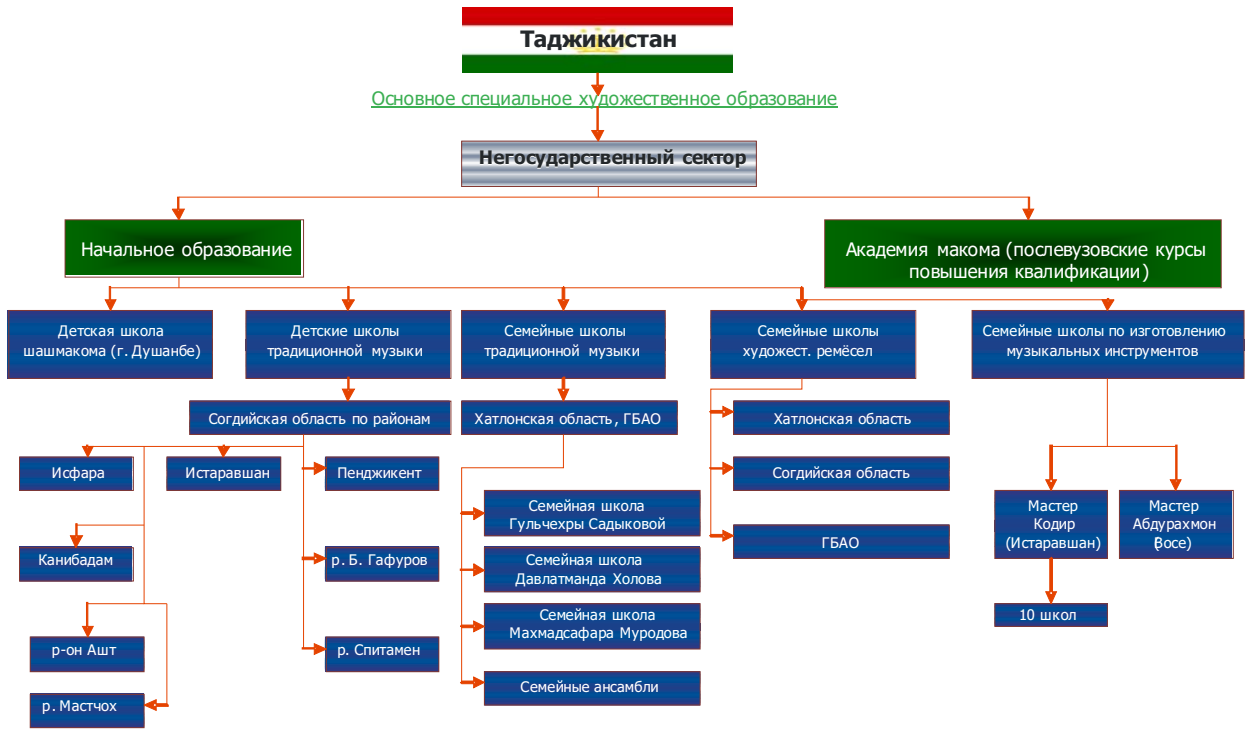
Таджикистан

Основное специальное художественное образование

Негосударственный сектор

Начальное образование

Академия макома (послевузовские курсы повышения квалификации)

Детская школа шашмакома (г. Душанбе)

Детские школы традиционной музыки

Семейные школы традиционной музыки

Семейные школы художест. ремёсел

Семейные школы по изготовлению музыкальных инструментов

Согдийская область по районам

Хатлонская область, ГБАО

Хатлонская область

Согдийская область

ГБАО

Исфара

Истаравшан

Пенджикент

Канибадам

р. Б. Гафуров

р-он Ашт

р. Спитамен

р. Мастчох

Семейная школа Гульчехры Садыковой

Семейная школа Давлатманда Холова

Семейная школа Махмадсафара Муродова

Семейные ансамбли

Мастер Кодир (Истаравшан)

Мастер Абдурахмон (Восе)

10 школ